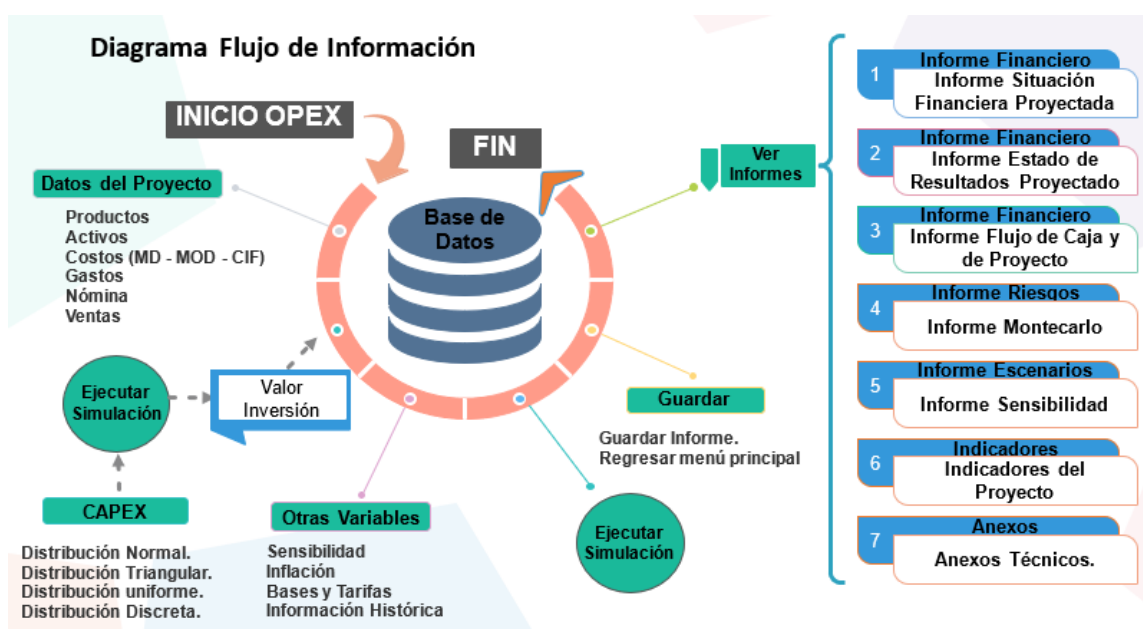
Diagrama Flujo de Información

INICIO OPEX

FIN

Base de Datos

Datos del Proyecto

Productos
Activos
Costos (MD - MOD - CIF)
Gastos
Nómina
Ventas

Ejecutar Simulación

Valor Inversión

CAPEX

Distribución Normal.
Distribución Triangular.
Distribución uniforme.
Distribución Discreta.

Otras Variables

Sensibilidad
Inflación
Bases y Tarifas
Información Histórica

Ejecutar Simulación

Guardar

Guardar Informe.
Regresar menú principal

Ver Informes

1 Informe Financiero
Informe Situación Financiera Proyectada

2 Informe Financiero
Informe Estado de Resultados Proyectado

3 Informe Financiero
Informe Flujo de Caja y de Proyecto

4 Informe Riesgos
Informe Montecarlo

5 Informe Escenarios
Informe Sensibilidad

6 Indicadores
Indicadores del Proyecto

7 Anexos
Anexos Técnicos.